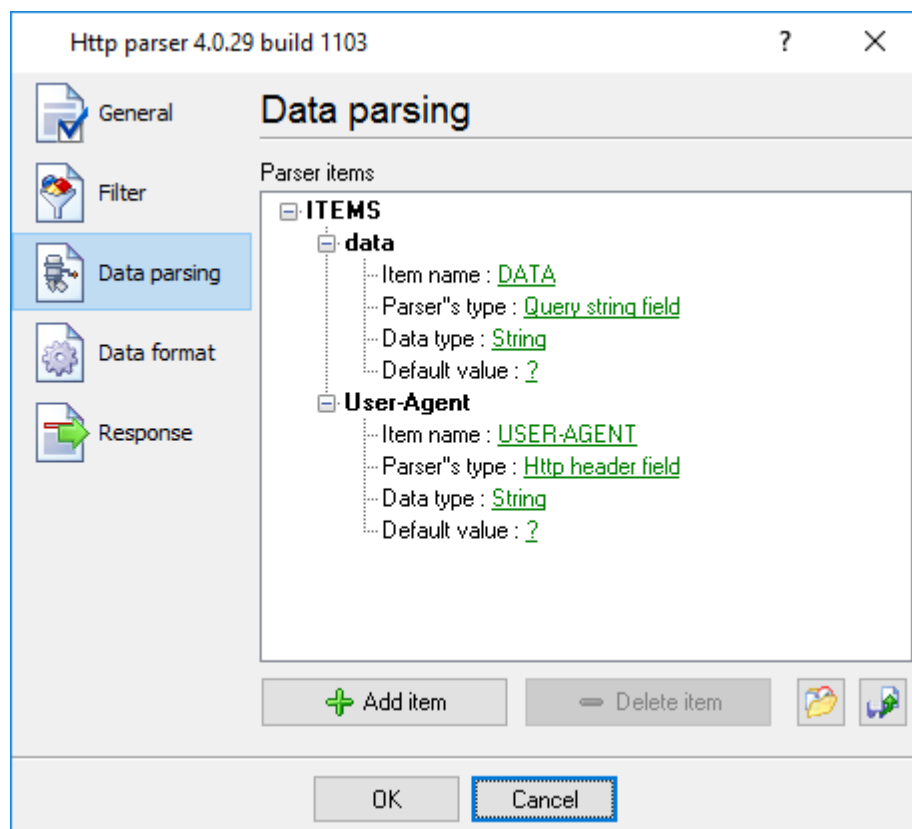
Http parser 4.0.29 build 1103

?

×

General

Filter

Data parsing

Data format

Response

Data parsing

Parser items

ITEMS

data

Item name : DATA

Parser"s type : Query string field

Data type : String

Default value : ?

User-Agent

Item name : USER-AGENT

Parser"s type : Http header field

Data type : String

Default value : ?

Add item

Delete item

OK

Cancel